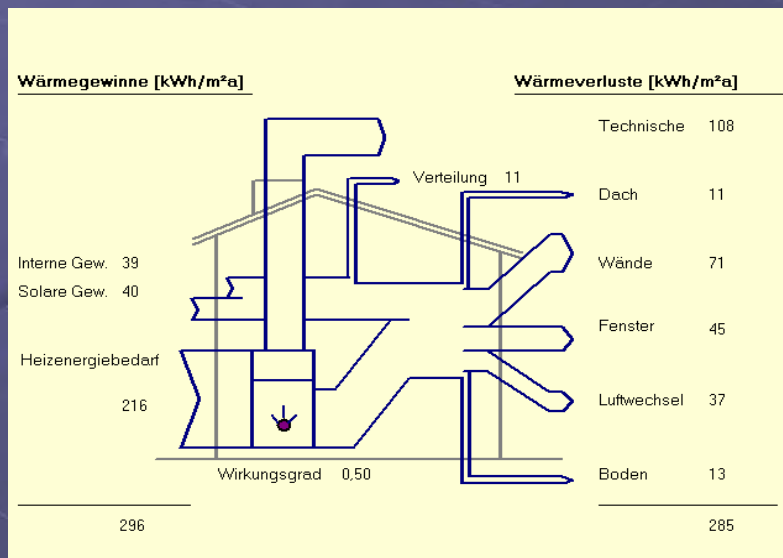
Wärmegewinne [kWh/m²a]

Wärmeverluste [kWh/m²a]

Technische 108

Verteilung 11

Dach 11

Interne Gew. 39

Solare Gew. 40

Wände 71

Fenster 45

Heizenergiebedarf

216

Luftwechsel 37

Wirkungsgrad 0,50

Boden 13

296

285